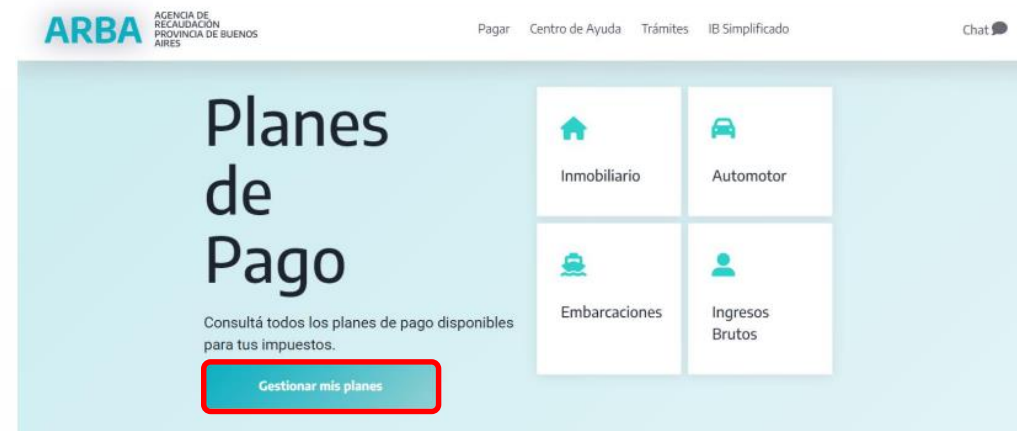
ARBA AGENCIA DE RECAUDACIÓN PROVINCIA DE BUENOS AIRES

Pagar Centro de Ayuda Trámites IB Simplificado

Chat

Planes de Pago

Consultá todos los planes de pago disponibles para tus impuestos.

Gestionar mis planes

Inmobiliario

Automotor

Embarcaciones

Ingresos Brutos